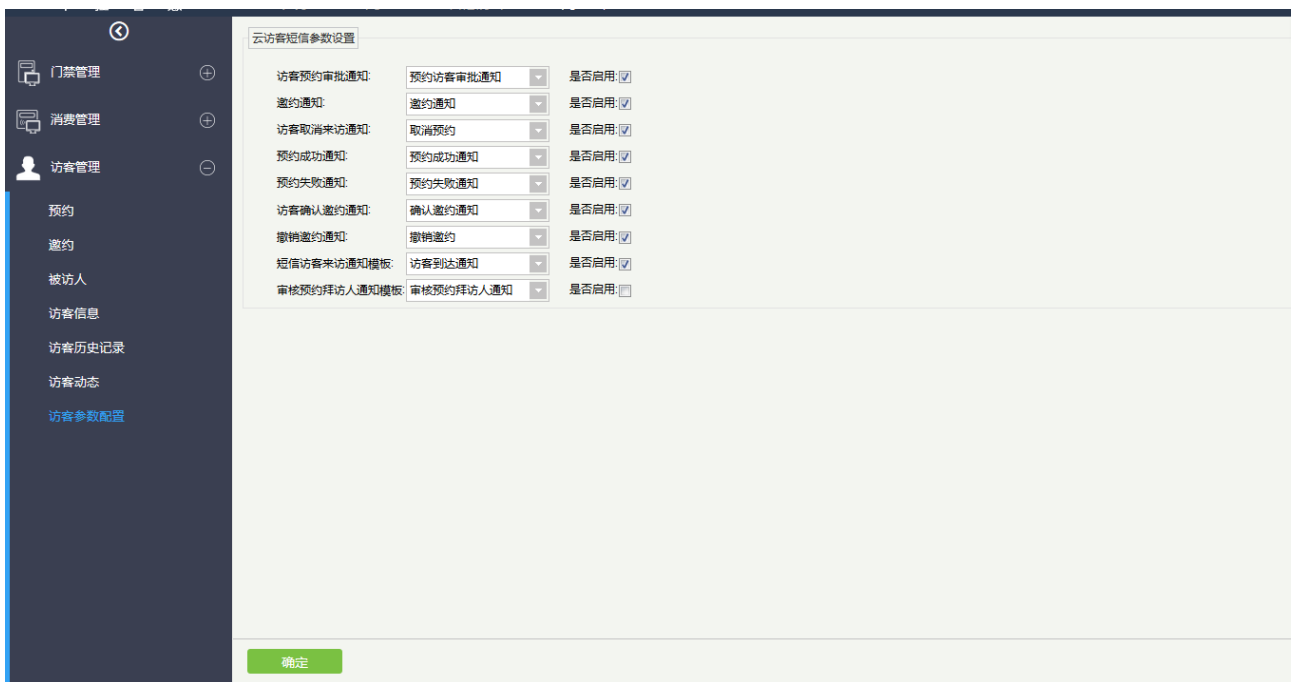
门禁管理
消费管理
访客管理
预约
邀约
被访人
访客信息
访客历史记录
访客动态
访客参数配置

云访客短信参数设置

| | | |
|---|---|---|
| 访客预约审批通知: | 预约访客审批通知 | 是否启用: ☑ |
| 邀约通知: | 邀约通知 | 是否启用: ☑ |
| 访客取消来访通知: | 取消预约 | 是否启用: ☑ |
| 预约成功通知: | 预约成功通知 | 是否启用: ☑ |
| 预约失败通知: | 预约失败通知 | 是否启用: ☑ |
| 访客确认邀约通知: | 确认邀约通知 | 是否启用: ☑ |
| 撤销邀约通知: | 撤销邀约 | 是否启用: ☑ |
| 短信访客来访通知模板: | 访客到达通知 | 是否启用: ☑ |
| 审核预约拜访人通知模板: | 审核预约拜访人通知 | 是否启用: ☐ |

确定